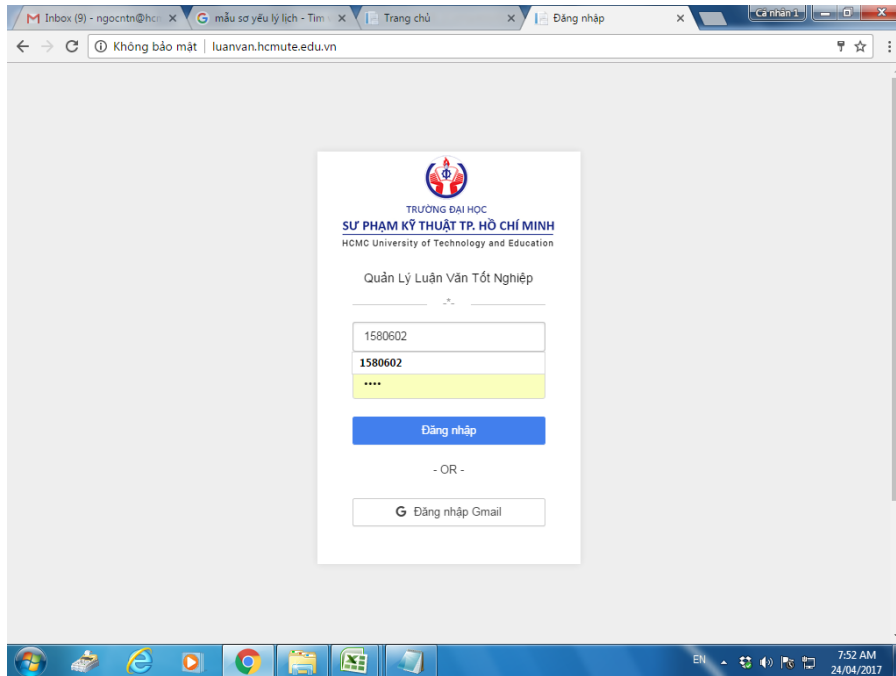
Inbox (9) - ngocntn@hcr ×
mẫu sơ yếu lý lịch - Tìm ×
Trang chủ ×
Đăng nhập ×
Cá nhân 1
Không bảo mật | luanvan.hcmute.edu.vn

TRƯỜNG ĐẠI HỌC
SƯ PHẠM KỸ THUẬT TP. HỒ CHÍ MINH
HCMC University of Technology and Education

Quản Lý Luận Văn Tốt Nghiệp

-*-

1580602
1580602
••••

Đăng nhập

- OR -

Đăng nhập Gmail

EN
7:52 AM
24/04/2017